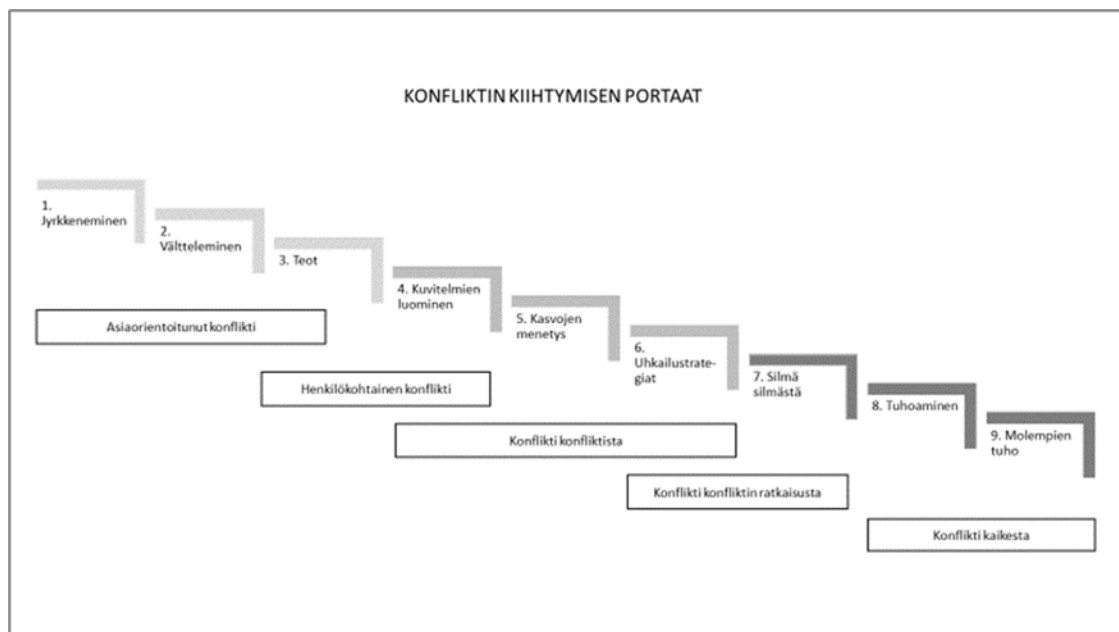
KONFLIKTIN KIIHTYMISEN PORTAAT

1. Jyrkkeneminen

2. Vältteleminen

3. Teot

4. Kuvitelmien luominen

5. Kasvojen menetys

6. Uhkailustrategiat

7. Silmä silmästä

8. Tuhoaminen

9. Molempien tuho

Asiaorientoitunut konflikti

Henkilökohtainen konflikti

Konflikti konfliktista

Konflikti konfliktin ratkaisusta

Konflikti kaikesta